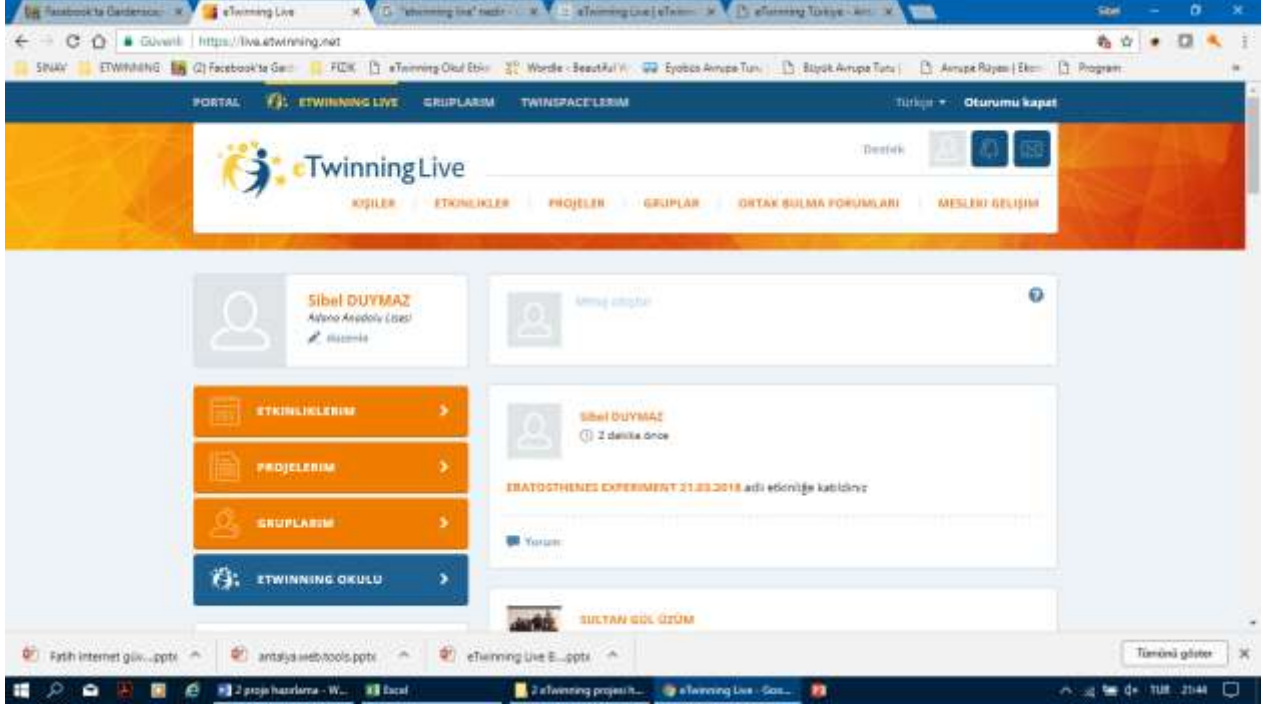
Facebook'ta Gardenscapes | eTwinning Live | "etwinning live" nedir | eTwinning Live | eTwinn | eTwinning Türkiye - Ana | Sibel

Güvenli | https://live.etwinning.net

SINAV | ETWINNING | (2) Facebook'ta Gar | FIZIK | eTwinning Okul Etiki | Wordle - Beautiful W | Eyobis Avrupa Turu | Büyük Avrupa Turu | Avrupa Rüyası | Ekim | Program

PORTAL | ETWINNING LIVE | GRUPLARIM | TWINSPACE'LERIM | Türkçe | Oturumu kapat

eTwinning Live

Destek

KIŞILER | ETKINLIKLER | PROJELER | GRUPLAR | ORTAK BULMA FORUMLARI | MESLEKI GELIŞIM

Sibel DUYMAZ
Adana Anadolu Lisesi
düzenle

Mesaj oluştur

ETKINLIKLERIM
PROJELERIM
GRUPLARIM
ETWINNING OKULU

Sibel DUYMAZ
2 dakika önce

ERATOSTHENES EXPERIMENT 21.03.2018 adlı etkinliğe katıldınız

Yorum

SULTAN GÜL ÜZÜM

Fatih internet güv....pptx | antalya.webtools.pptx | eTwinning Live E....pptx | Tümünü göster

2 proje hazırlama - W... | Excel | 2 eTwinning projesi h... | eTwinning Live - Goo... | TUR 21:44